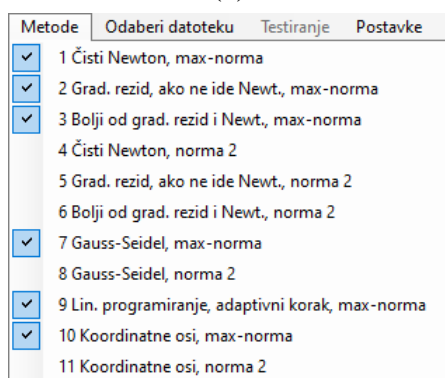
Metode | Odaberi datoteku | Testiranje | Postavke

✓ 1 Čisti Newton, max-norma
✓ 2 Grad. rezid, ako ne ide Newt., max-norma
✓ 3 Bolji od grad. rezid i Newt., max-norma
4 Čisti Newton, norma 2
5 Grad. rezid, ako ne ide Newt., norma 2
6 Bolji od grad. rezid i Newt., norma 2
✓ 7 Gauss-Seidel, max-norma
8 Gauss-Seidel, norma 2
✓ 9 Lin. programiranje, adaptivni korak, max-norma
✓ 10 Koordinatne osi, max-norma
11 Koordinatne osi, norma 2